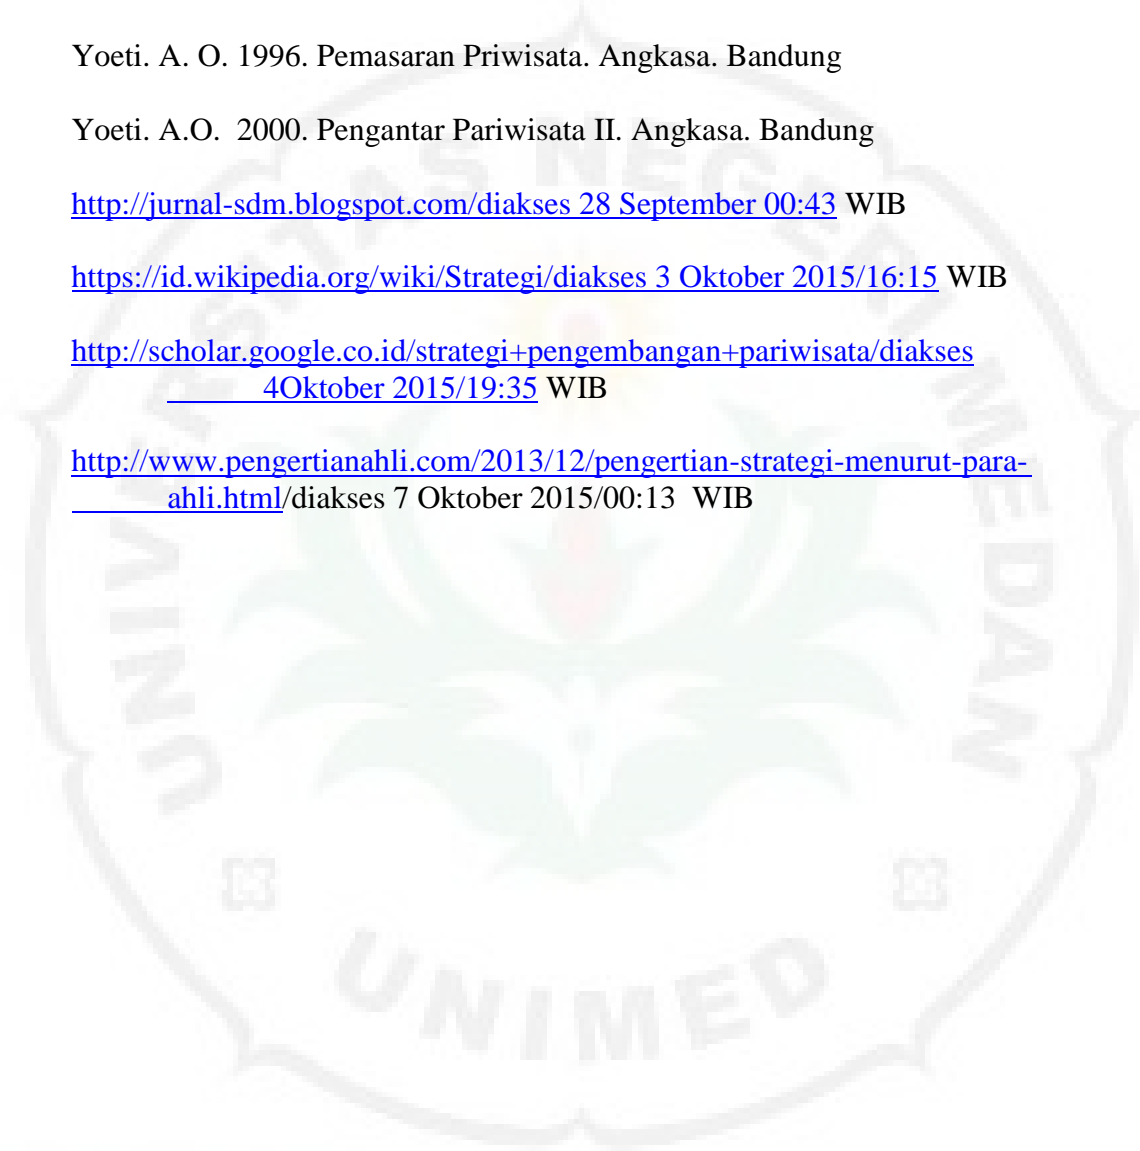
Yoeti. A. O. 1996. Pemasaran Priwisata. Angkasa. Bandung

Yoeti. A.O. 2000. Pengantar Pariwisata II. Angkasa. Bandung

http://jurnal-sdm.blogspot.com/diakses 28 September 00:43 WIB

https://id.wikipedia.org/wiki/Strategi/diakses 3 Oktober 2015/16:15 WIB

http://scholar.google.co.id/strategi+pengembangan+pariwisata/diakses 4Oktober 2015/19:35 WIB

http://www.pengertianahli.com/2013/12/pengertian-strategi-menurut-para-ahli.html/diakses 7 Oktober 2015/00:13 WIB

UNIVERSITAS NEGERI MEDAN

UNIMED